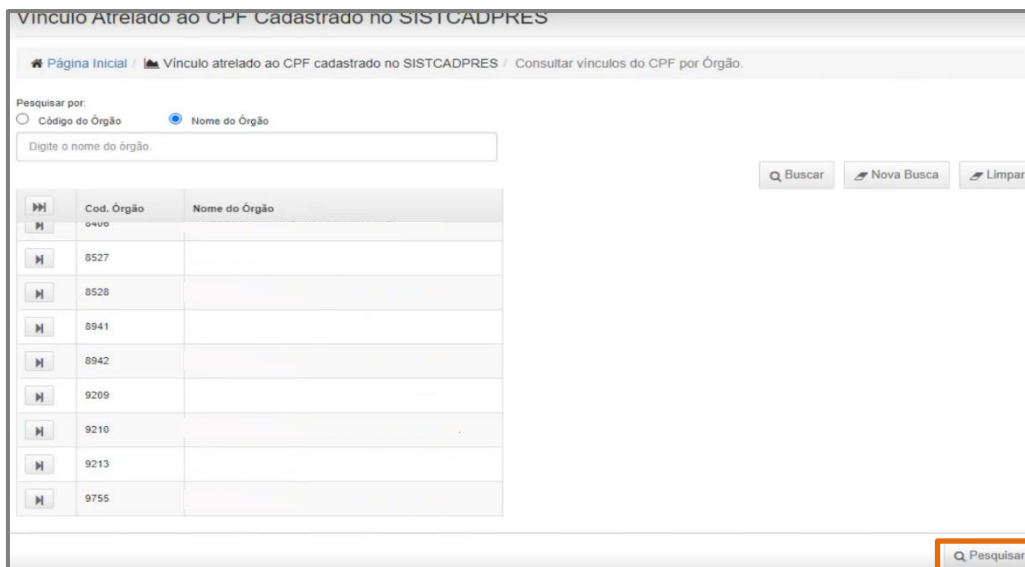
Vínculo Atrelado ao CPF Cadastrado no SISTCADPRES

Página Inicial / Vínculo atrelado ao CPF cadastrado no SISTCADPRES / Consultar vínculos do CPF por Órgão.

Pesquisar por:
Código do Órgão
Nome do Órgão

Digite o nome do órgão.

Buscar Nova Busca Limpar

| | Cod. Órgão | Nome do Órgão |
|---|---|---|
| | 8406 | |
| | 8527 | |
| | 8528 | |
| | 8941 | |
| | 8942 | |
| | 9209 | |
| | 9210 | |
| | 9213 | |
| | 9755 | |

Pesquisar